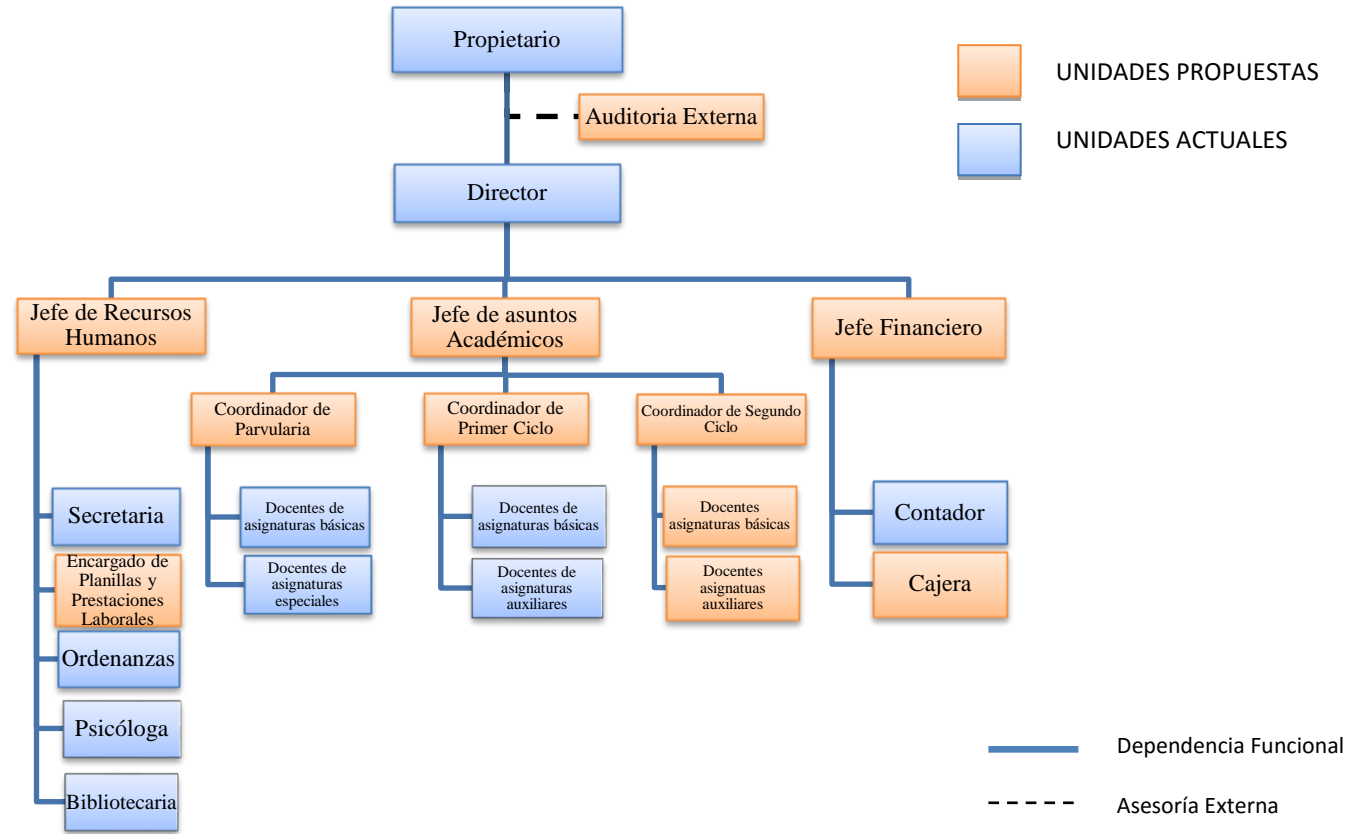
Propietario

Auditoria Externa

Director

UNIDADES PROPUESTAS

UNIDADES ACTUALES

Jefe de Recursos Humanos

Jefe de asuntos Académicos

Jefe Financiero

Coordinador de Parvularia

Coordinador de Primer Ciclo

Coordinador de Segundo Ciclo

Docentes de asignaturas básicas

Docentes de asignaturas especiales

Docentes de asignaturas básicas

Docentes de asignaturas auxiliares

Docentes asignaturas básicas

Docentes asignatuas auxiliares

Secretaria

Encargado de Planillas y Prestaciones Laborales

Ordenanzas

Psicóloga

Bibliotecaria

Contador

Cajera

Dependencia Funcional

Asesoría Externa